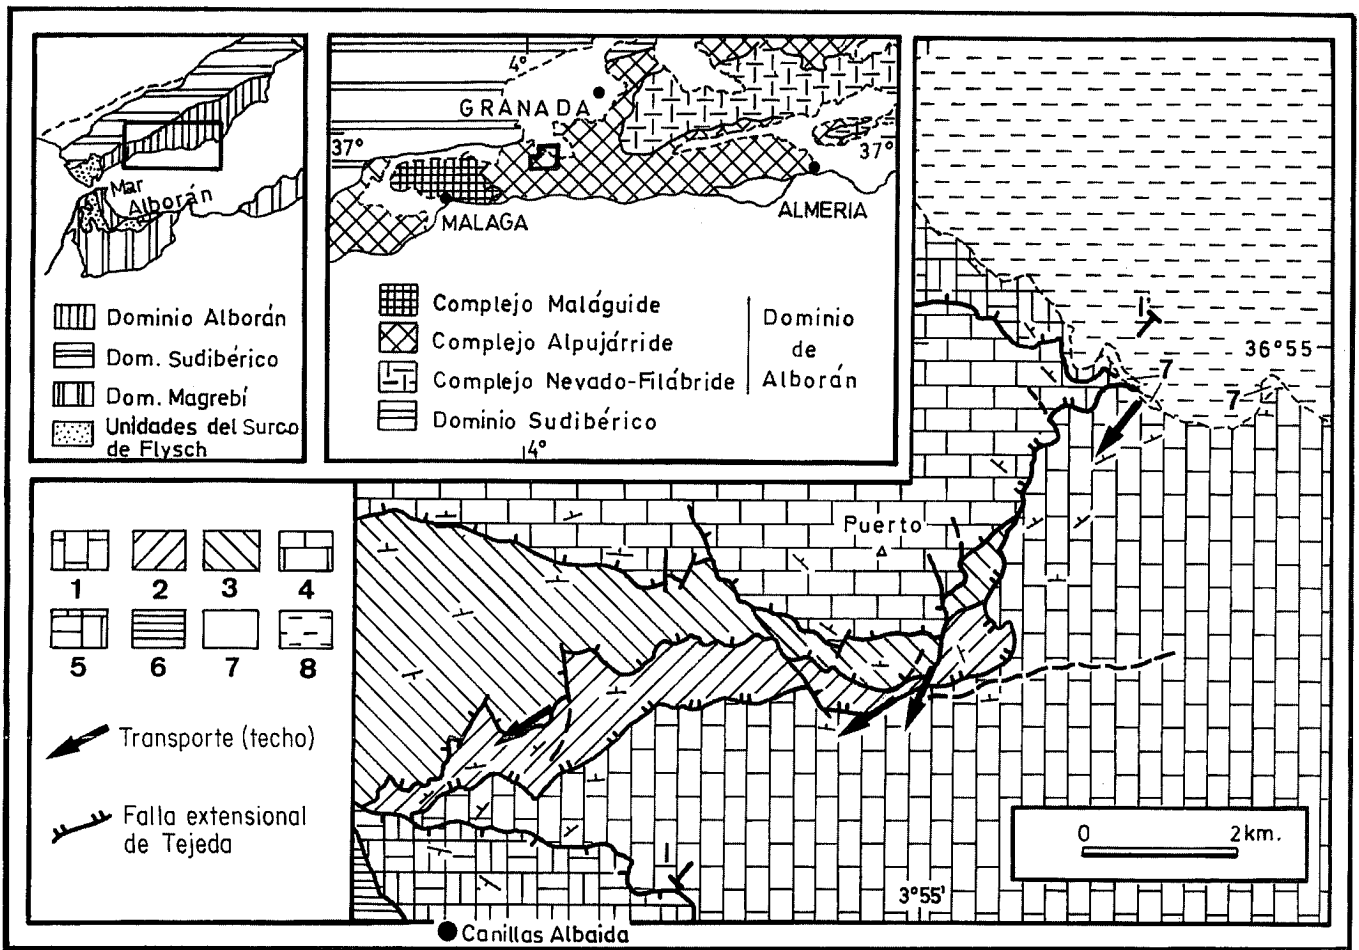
Mar Alborán

Dominio Alborán
Dom. Sudibérico
Dom. Magrebí
Unidades del Surco de Flysch

4°
GRANADA
37°
37°
MALAGA
ALMERIA

Complejo Maláguide
Complejo Alpujárride
Complejo Nevado-Filábride
Dominio Sudibérico
Dominio de Alborán

4°

1 2 3 4
5 6 7 8

Transporte (techo)

Falla extensional de Tejeda

Puerto

7
7
36°55

0 2km.

3°55'

Canillas Albaida